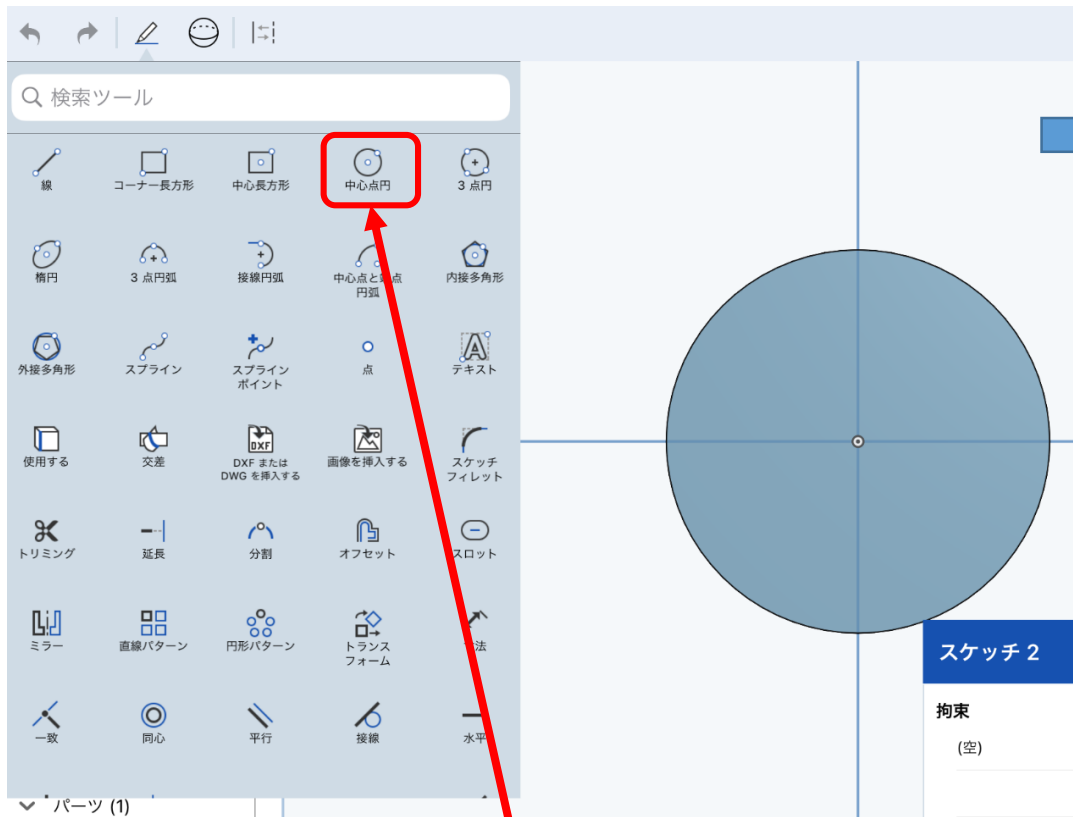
検索ツール

線
コーナー長方形
中心長方形
中心点円
3 点円

楕円
3 点円弧
接線円弧
中心点と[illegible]点円弧
内接多角形

外接多角形
スプライン
スプラインポイント
点
テキスト

使用する
交差
DXF または DWG を挿入する
画像を挿入する
スケッチフィレット

トリミング
延長
分割
オフセット
スロット

ミラー
直線パターン
円形パターン
トランスフォーム
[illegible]法

一致
同心
平行
接線
水平

パーツ (1)

スケッチ 2

拘束
(空)